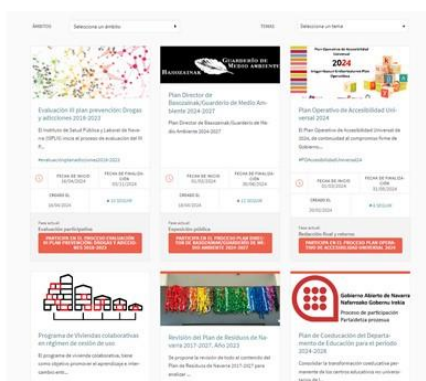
ÁMBITOS Seleccione un ámbito TEMAS Seleccione un tema

Basozainak Guardería de Medio Ambiente

Plan Operativo de Accesibilidad Universal 2024

2024

Evaluación III plan prevención Drogas y adicciones 2018-2023

El Instituto de Salud Pública y Laboral de Navarra (ISPLN) inicia el proceso de evaluación del III P...

#evaluacionplanadicciones2018-2023

FECHA DE INICIO 16/04/2024 FECHA DE FINALIZACIÓN 03/11/2024

CREADO EL 16/04/2024

Fase actual: Evaluación participativa

PARTICIPA EN EL PROCESO EVALUACIÓN III PLAN PREVENCIÓN DROGAS Y ADICCIONES 2018-2023

Plan Director de Basozainak/Guardería de Medio Ambiente 2024-2027

Plan Director de Basozainak Guardería de Medio Ambiente 2024-2027

FECHA DE INICIO 01/03/2024 FECHA DE FINALIZACIÓN 30/06/2024

CREADO EL

Fase actual: Exposición pública

PARTICIPA EN EL PROCESO PLAN DIRECTOR DE BASOZAINAK/GUARDERÍA DE MEDIO AMBIENTE 2024-2027

Plan Operativo de Accesibilidad Universal 2024

El Plan Operativo de Accesibilidad Universal de 2024, da continuidad al compromiso firme de Gobierno...

#POAccesibilidadUniversal24

FECHA DE INICIO 22/02/2024 FECHA DE FINALIZACIÓN 31/05/2024

CREADO EL 20/02/2024

Fase actual: Redacción final y retorno

PARTICIPA EN EL PROCESO PLAN OPERATIVO DE ACCESIBILIDAD UNIVERSAL 2024

Gobierno Abierto de Navarra Nafarroako Gobernu Irekia

Proceso de participación Partaidetza prozesua

Programa de Viviendas colaborativas en régimen de cesión de uso

El programa de vivienda colaborativa, tiene como objetivo promover el aprendizaje e intercambio ent...

Revisión del Plan de Residuos de Navarra 2017-2027, Año 2023

Se propone la revisión de todo el contenido del Plan de Residuos de Navarra 2017-2027 para analizar ...

Plan de Coeducación del Departamento de Educación para el período 2024-2028

Consolidar la transformación coeducativa permanente de los centros educativos en coherencia...